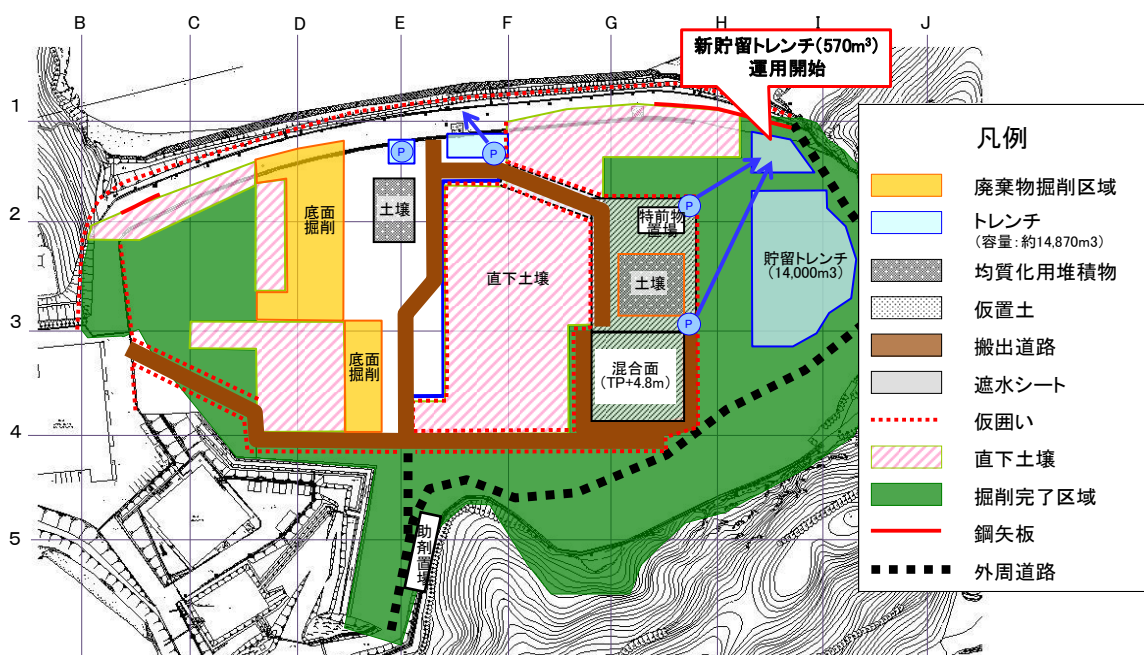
B C D E F G H I J

1 2 3 4 5

新貯留トレンチ(570m³) 運用開始

P P P P

土壌

底面掘削

直下土壌

特前物置場

土壌

貯留トレンチ (14,000m3)

底面掘削

混合面 (TP+4.8m)

助剤置場

凡例

廃棄物掘削区域

トレンチ (容量:約14,870m3)

均質化用堆積物

仮置土

搬出道路

遮水シート

仮囲い

直下土壌

掘削完了区域

鋼矢板

外周道路